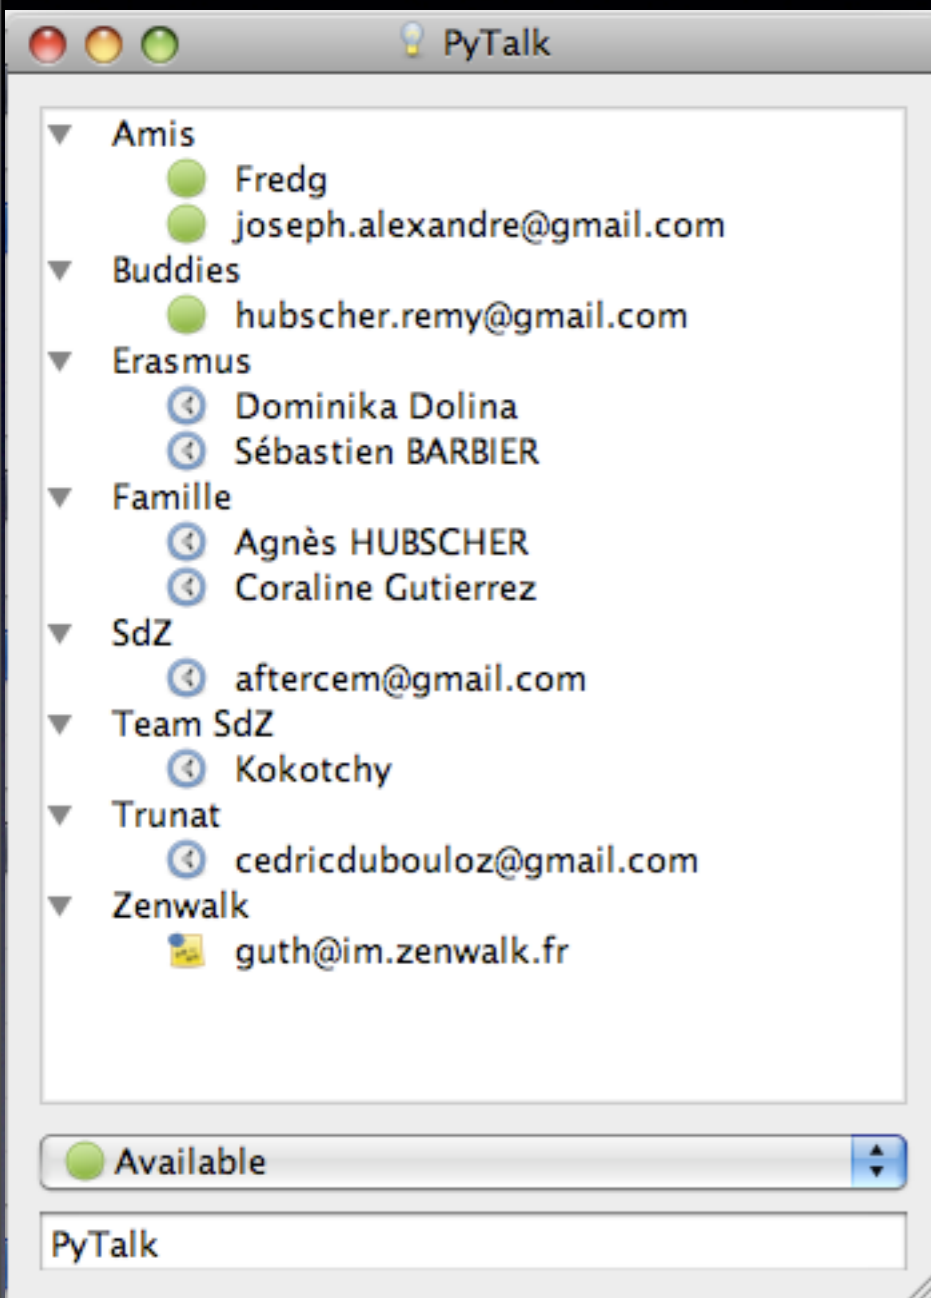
PyTalk

Amis
Fredg
joseph.alexandre@gmail.com
Buddies
hubscher.remy@gmail.com
Erasmus
Dominika Dolina
Sébastien BARBIER
Famille
Agnès HUBSCHER
Coraline Gutierrez
SdZ
aftercem@gmail.com
Team SdZ
Kokotchy
Trunat
cedricdubouloz@gmail.com
Zenwalk
guth@im.zenwalk.fr

Available

PyTalk